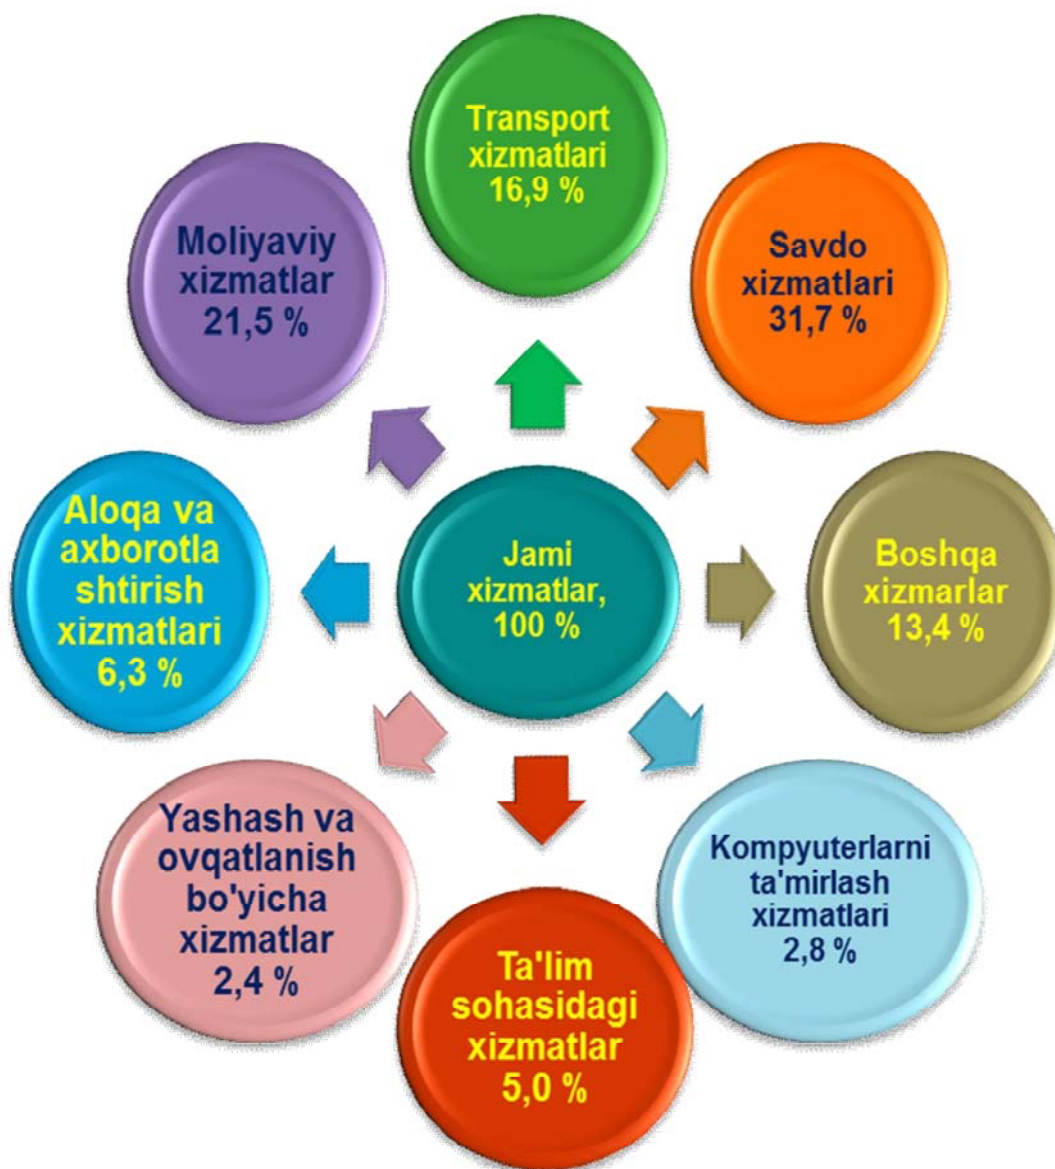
Transport xizmatlari 16,9 %

Moliyaviy xizmatlar 21,5 %

Savdo xizmatlari 31,7 %

Aloqa va axborotla shtirish xizmatlari 6,3 %

Jami xizmatlar, 100 %

Boshqa xizmarlar 13,4 %

Yashash va ovqatlanish bo'yicha xizmatlar 2,4 %

Kompyuterlarni ta'mirlash xizmatlari 2,8 %

Ta'lim sohasidagi xizmatlar 5,0 %